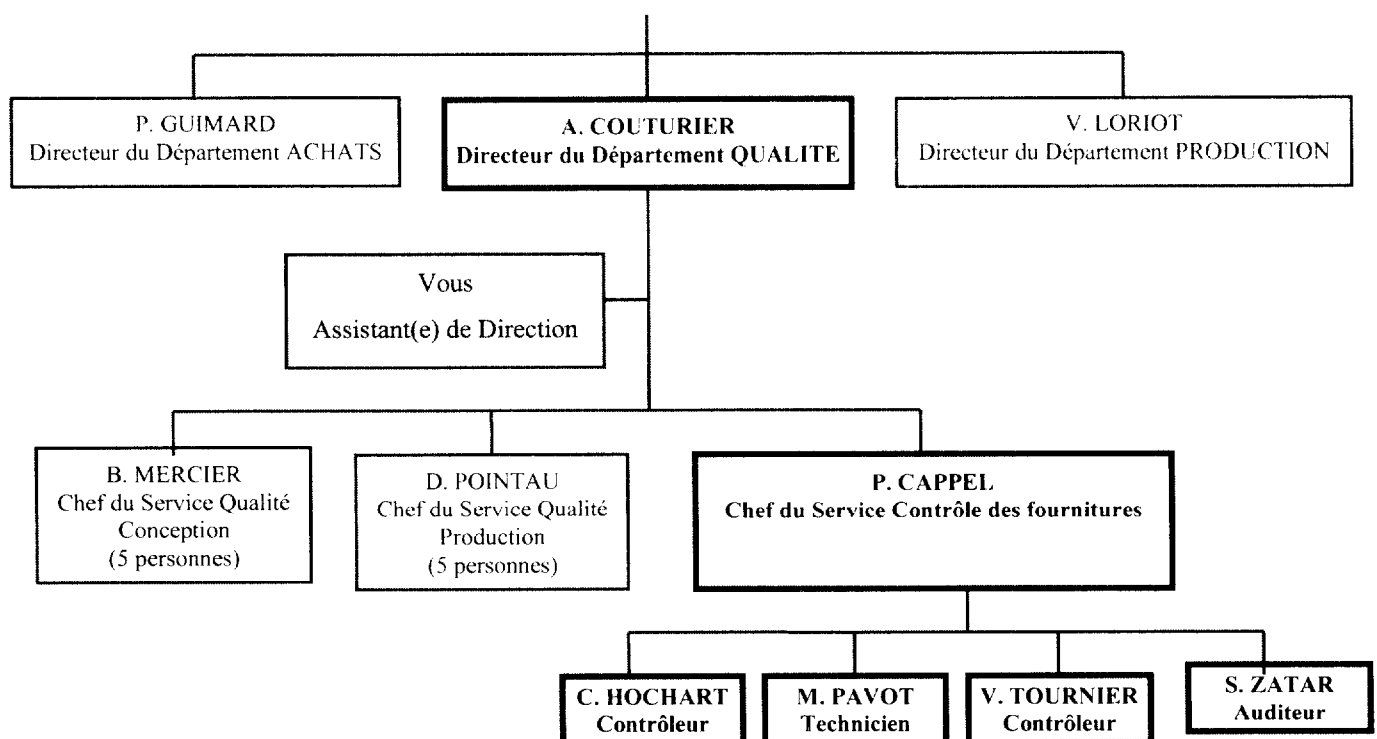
P. GUIMARD
Directeur du Département ACHATS

A. COUTURIER
Directeur du Département QUALITE

V. LORIOT
Directeur du Département PRODUCTION

Vous
Assistant(e) de Direction

B. MERCIER
Chef du Service Qualité Conception
(5 personnes)

D. POINTAU
Chef du Service Qualité Production
(5 personnes)

P. CAPPEL
Chef du Service Contrôle des fournitures

C. HOCHART
Contrôleur

M. PAVOT
Technicien

V. TOURNIER
Contrôleur

S. ZATAR
Auditeur